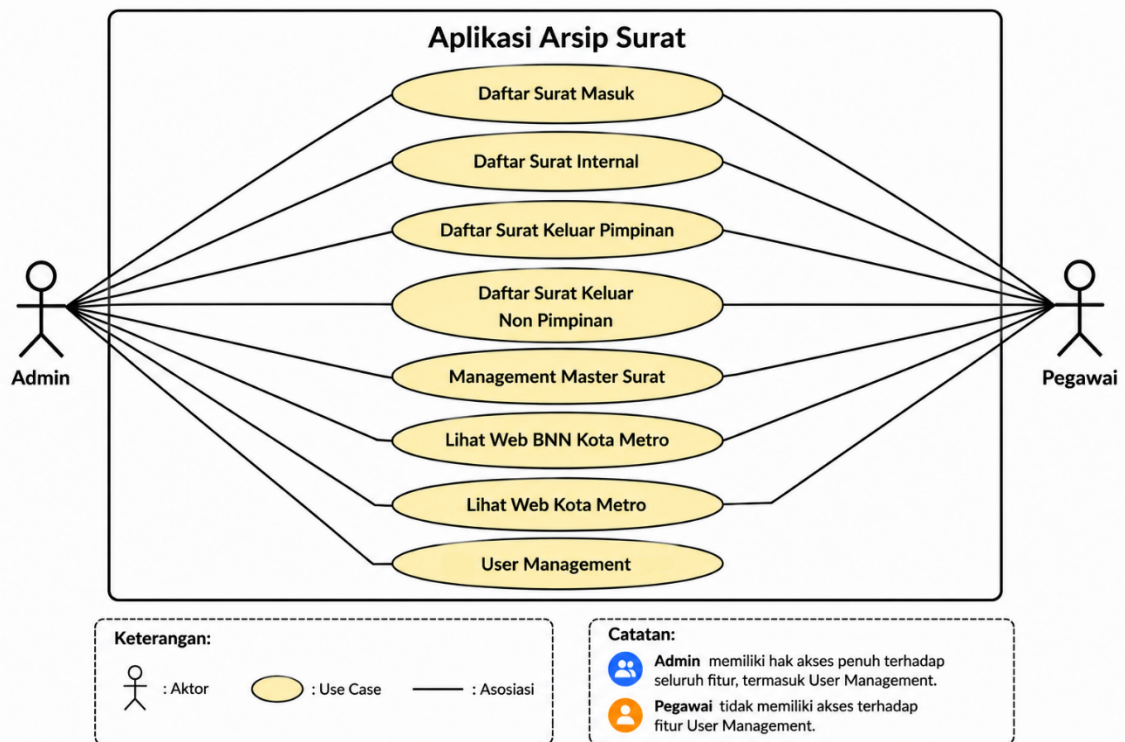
Aplikasi Arsip Surat

Daftar Surat Masuk

Daftar Surat Internal

Daftar Surat Keluar Pimpinan

Daftar Surat Keluar Non Pimpinan

Management Master Surat

Lihat Web BNN Kota Metro

Lihat Web Kota Metro

User Management

Admin

Pegawai

Keterangan:

: Aktor

: Use Case

: Asosiasi

Catatan:

Admin memiliki hak akses penuh terhadap seluruh fitur, termasuk User Management.

Pegawai tidak memiliki akses terhadap fitur User Management.